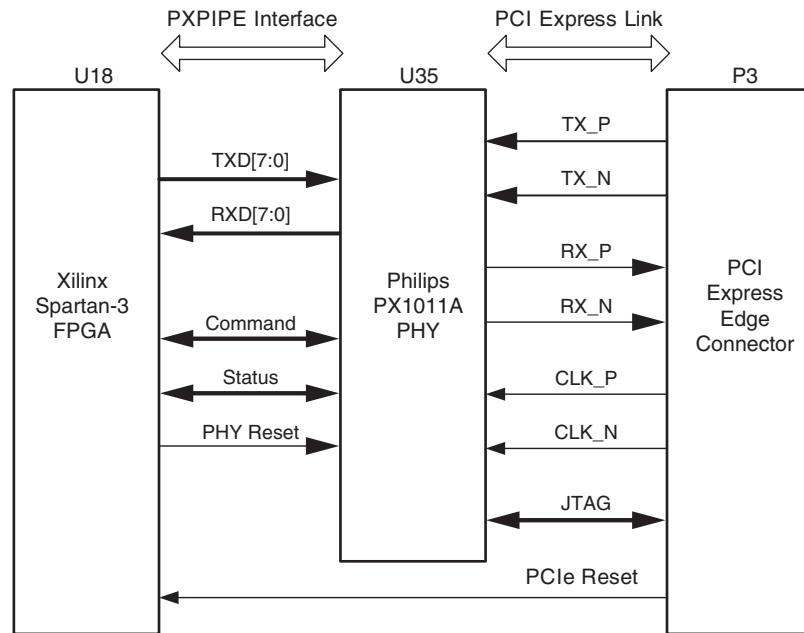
PXPIPE Interface

PCI Express Link

U18

U35

P3

TXD[7:0]

RXD[7:0]

Xilinx Spartan-3 FPGA

Command

Status

PHY Reset

Philips PX1011A PHY

TX_P

TX_N

RX_P

RX_N

CLK_P

CLK_N

JTAG

PCI Express Edge Connector

PCIe Reset